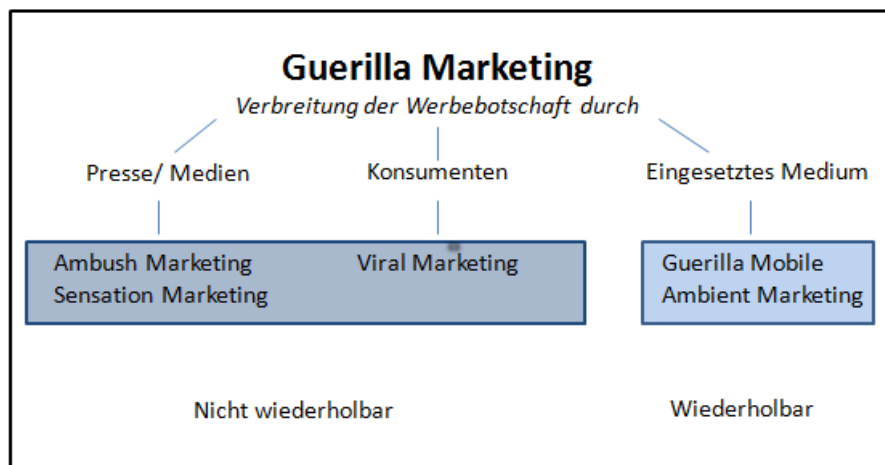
Guerilla Marketing
Verbreitung der Werbebotschaft durch

Presse/ Medien

Konsumenten

Eingesetztes Medium

Ambush Marketing
Sensation Marketing

Viral Marketing

Guerilla Mobile
Ambient Marketing

Nicht wiederholbar

Wiederholbar